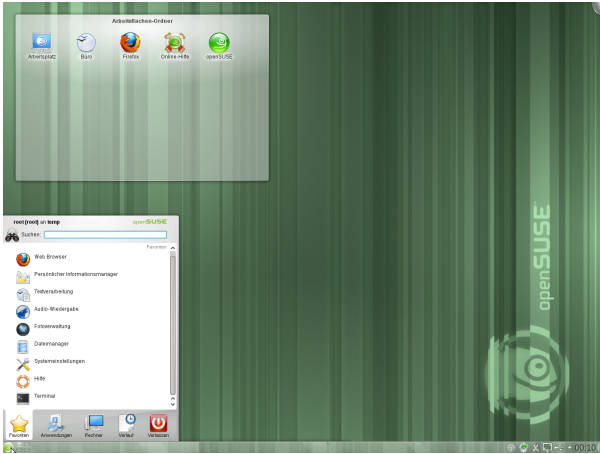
Arbeitsflächen-Ordner

Arbeitsplatz
Büro
Firefox
Online-Hilfe
openSUSE

openSUSE

root [root] an temp
openSUSE
Suchen:
Favoriten
Web Browser
Persönlicher Informationsmanager
Textverarbeitung
Audio-Wiedergabe
Fotoverwaltung
Dateimanager
Systemeinstellungen
Hilfe
Terminal

Favoriten
Anwendungen
Rechner
Verlauf
Verlassen

00:10